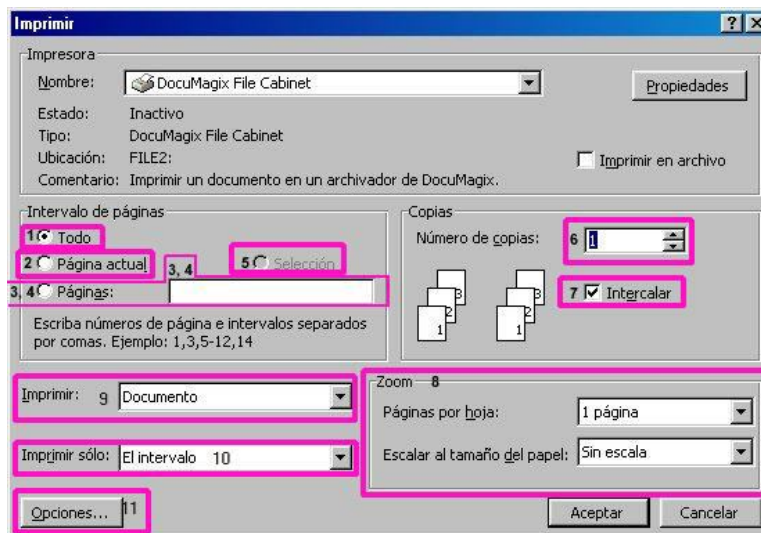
Imprimir ? X

Impresora
Nombre: DocuMagix File Cabinet
Propiedades
Estado: Inactivo
Tipo: DocuMagix File Cabinet
Ubicación: FILE2:
Imprimir en archivo
Comentario: Imprimir un documento en un archivador de DocuMagix.

Intervalo de páginas
1 Todo
2 Página actual
3, 4
5 Selección
3, 4 Páginas:
Escriba números de página e intervalos separados por comas. Ejemplo: 1,3,5-12,14

Copias
Número de copias: 6 1
7 Intercalar

Imprimir: 9 Documento
Imprimir sólo: El intervalo 10

Zoom 8
Páginas por hoja: 1 página
Escalar al tamaño del papel: Sin escala

Opciones... 11
Aceptar
Cancelar